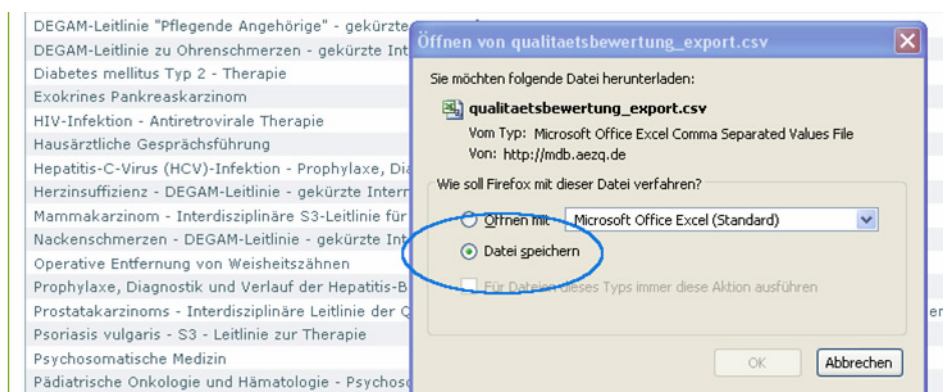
DEGAM-Leitlinie "Pflegende Angehörige" - gekürzte
DEGAM-Leitlinie zu Ohrenschmerzen - gekürzte Int
Diabetes mellitus Typ 2 - Therapie
Exokrines Pankreaskarzinom
HIV-Infektion - Antiretrovirale Therapie
Hausärztliche Gesprächsführung
Hepatitis-C-Virus (HCV)-Infektion - Prophylaxe, Dia
Herzinsuffizienz - DEGAM-Leitlinie - gekürzte Intern
Mammakarzinom - Interdisziplinäre S3-Leitlinie für
Nackenschmerzen - DEGAM-Leitlinie - gekürzte Int
Operative Entfernung von Weisheitszähnen
Prophylaxe, Diagnostik und Verlauf der Hepatitis-B
Prostatakarzinoms - Interdisziplinäre Leitlinie der Q
Psoriasis vulgaris - S3 - Leitlinie zur Therapie
Psychosomatische Medizin
Pädiatrische Onkologie und Hämatologie - Psychoso

Öffnen von qualitaetsbewertung_export.csv

Sie möchten folgende Datei herunterladen:

qualitaetsbewertung_export.csv
Vom Typ: Microsoft Office Excel Comma Separated Values File
Von: http://mdb.aezq.de

Wie soll Firefox mit dieser Datei verfahren?

Öffnen mit Microsoft Office Excel (Standard)

Datei speichern

Für Dateien dieses Typs immer diese Aktion ausführen

OK Abbrechen